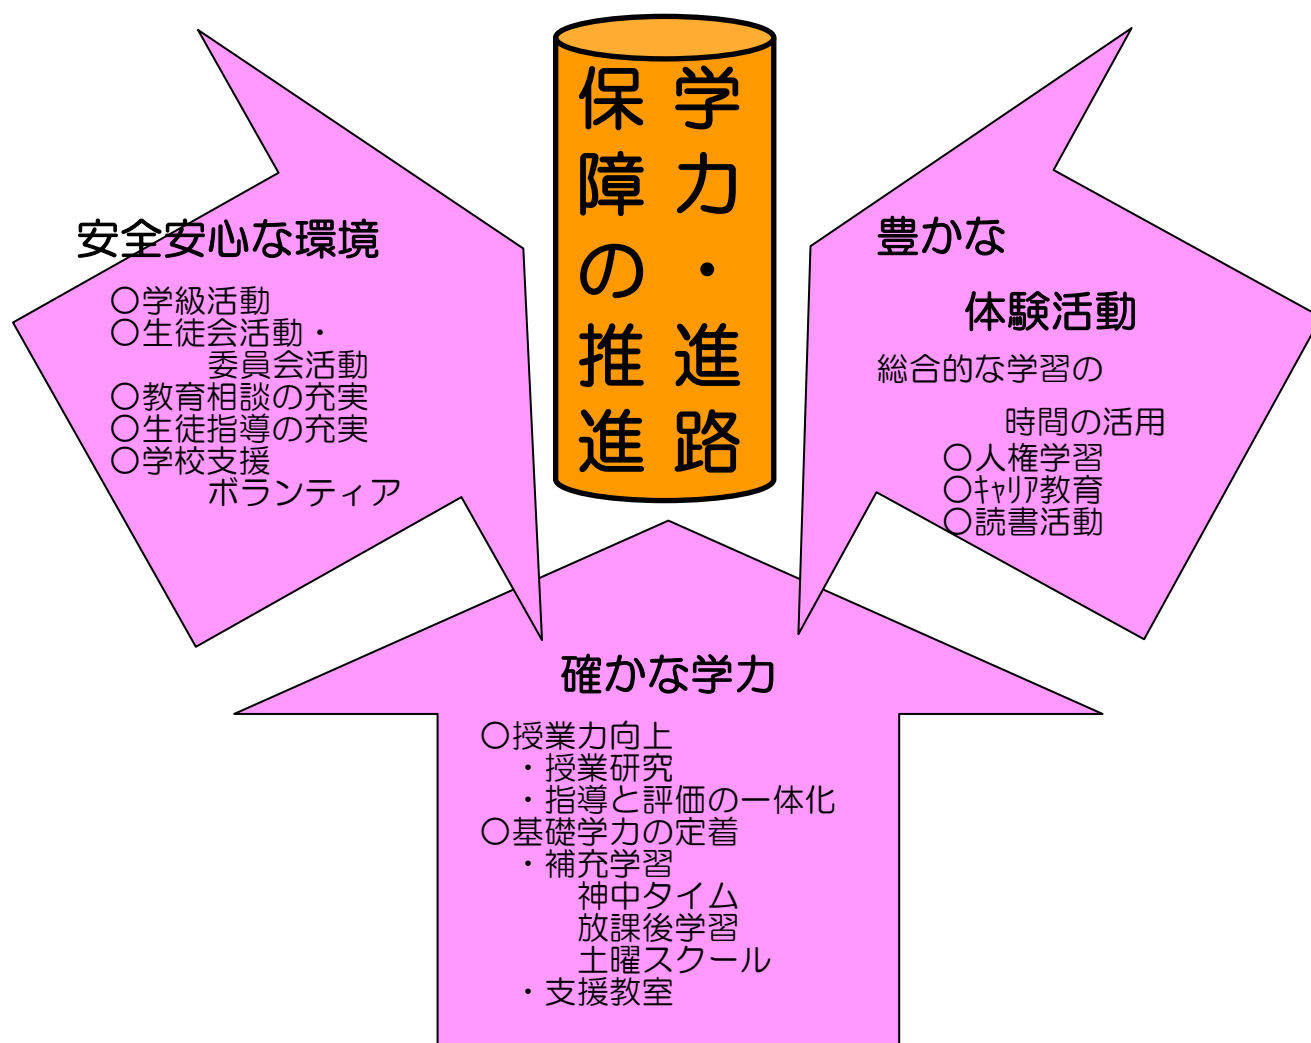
学力・進路保障の推進

安全安心な環境
○学級活動
○生徒会活動・
委員会活動
○教育相談の充実
○生徒指導の充実
○学校支援
ボランティア

豊かな
体験活動
総合的な学習の
時間の活用
○人権学習
○ｷｬﾘｱ教育
○読書活動

確かな学力
○授業力向上
・授業研究
・指導と評価の一体化
○基礎学力の定着
・補充学習
神中タイム
放課後学習
土曜スクール
・支援教室